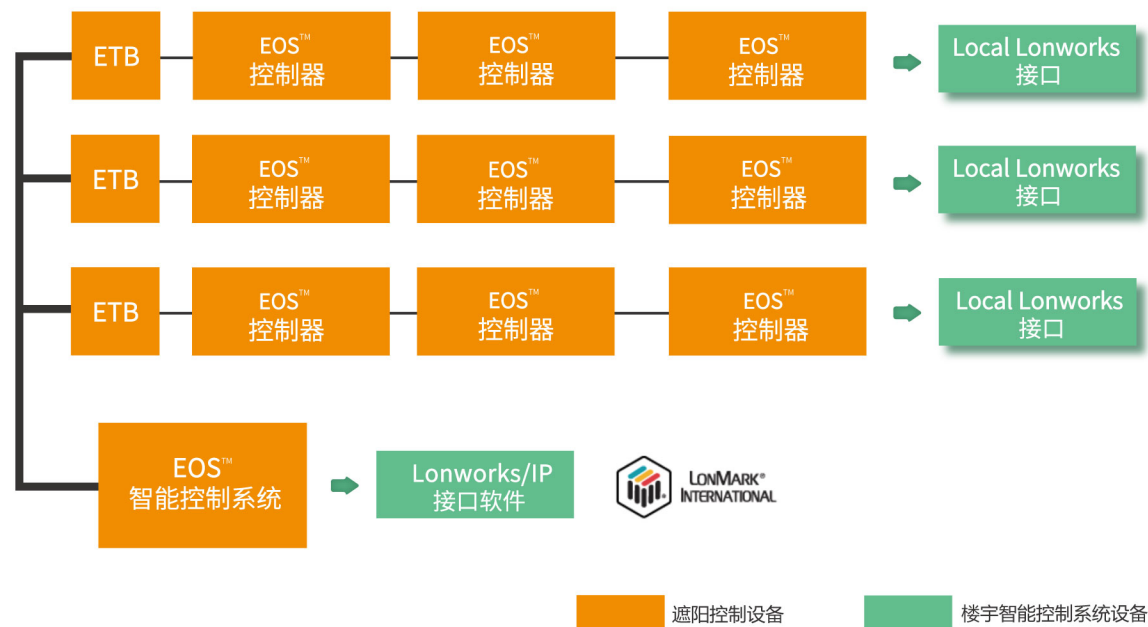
ETB

EOS™
控制器

EOS™
控制器

EOS™
控制器

Local Lonworks
接口

ETB

EOS™
控制器

EOS™
控制器

EOS™
控制器

Local Lonworks
接口

ETB

EOS™
控制器

EOS™
控制器

EOS™
控制器

Local Lonworks
接口

EOS™
智能控制系统

Lonworks/IP
接口软件

LONMARK®
INTERNATIONAL

遮阳控制设备

楼宇智能控制系统设备